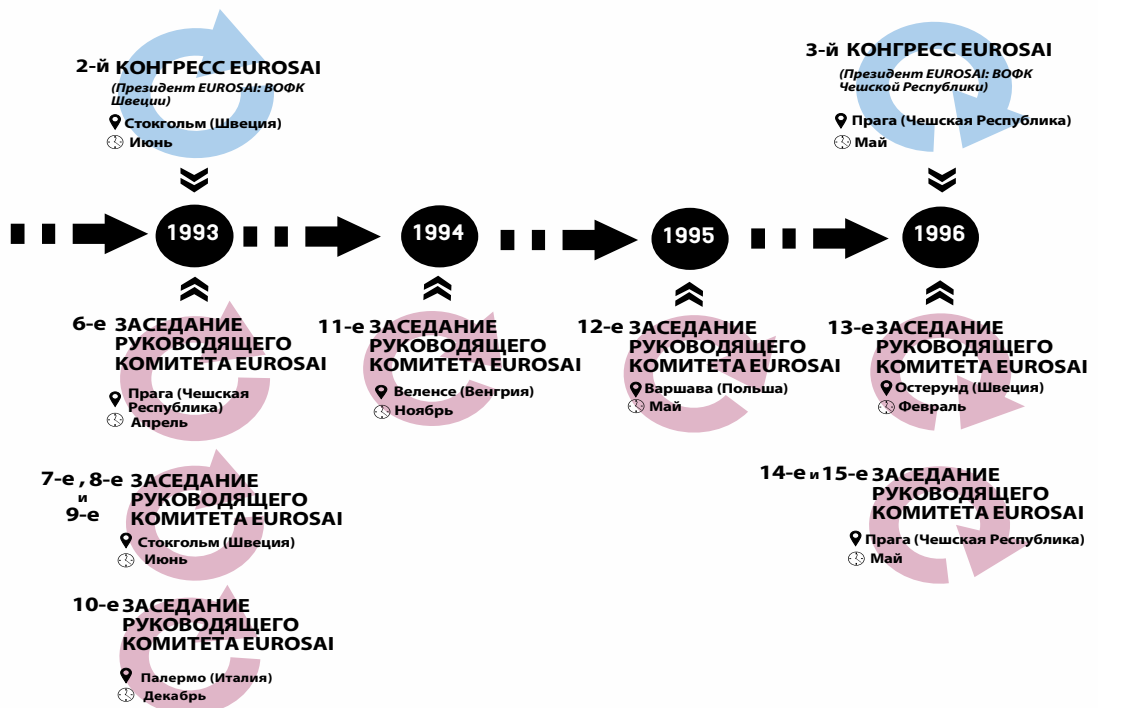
2-й КОНГРЕСС EUROSAI
(Президент EUROSAI: ВОФК Швеции)
Стокгольм (Швеция)
Июнь

3-й КОНГРЕСС EUROSAI
(Президент EUROSAI: ВОФК Чешской Республики)
Прага (Чешская Республика)
Май

1993

1994

1995

1996

6-е ЗАСЕДАНИЕ РУКОВОДЯЩЕГО КОМИТЕТА EUROSAI
Прага (Чешская Республика)
Апрель

7-е, 8-е и 9-е ЗАСЕДАНИЕ РУКОВОДЯЩЕГО КОМИТЕТА EUROSAI
Стокгольм (Швеция)
Июнь

10-е ЗАСЕДАНИЕ РУКОВОДЯЩЕГО КОМИТЕТА EUROSAI
Палермо (Италия)
Декабрь

11-е ЗАСЕДАНИЕ РУКОВОДЯЩЕГО КОМИТЕТА EUROSAI
Веленсе (Венгрия)
Ноябрь

12-е ЗАСЕДАНИЕ РУКОВОДЯЩЕГО КОМИТЕТА EUROSAI
Варшава (Польша)
Май

13-е ЗАСЕДАНИЕ РУКОВОДЯЩЕГО КОМИТЕТА EUROSAI
Остерунд (Швеция)
Февраль

14-е и 15-е ЗАСЕДАНИЕ РУКОВОДЯЩЕГО КОМИТЕТА EUROSAI
Прага (Чешская Республика)
Май